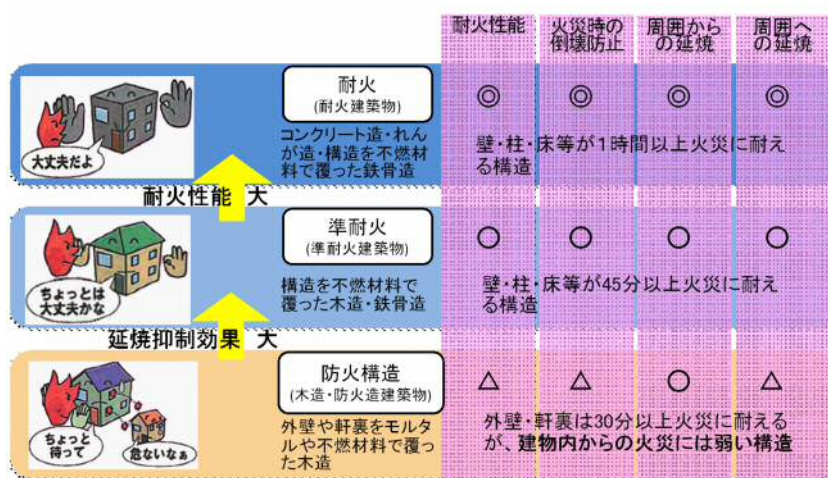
耐火性能

火災時の倒壊防止

周囲からの延焼

周囲への延焼

大丈夫だよ

耐火
(耐火建築物)

コンクリート造・れんが造・構造を不燃材料で覆った鉄骨造

◎ ◎ ◎ ◎

壁・柱・床等が1時間以上火災に耐える構造

耐火性能 大

ちょっとは大丈夫かな

準耐火
(準耐火建築物)

構造を不燃材料で覆った木造・鉄骨造

○ ○ ○ ○

壁・柱・床等が45分以上火災に耐える構造

延焼抑制効果 大

ちょっと待って

危ないなぁ

防火構造
(木造・防火建築物)

外壁や軒裏をモルタルや不燃材料で覆った木造

△ △ ○ △

外壁・軒裏は30分以上火災に耐えるが、建物内からの火災には弱い構造